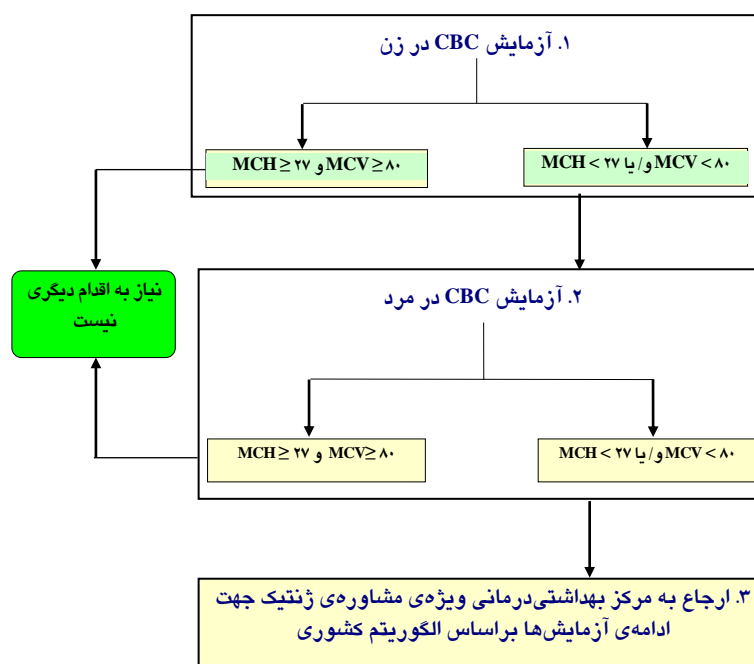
۱. آزمایش CBC در زن

MCV ≥ ۸۰ و MCH ≥ ۲۷

MCV < ۸۰ و/ یا MCH < ۲۷

نیاز به اقدام دیگری نیست

۲. آزمایش CBC در مرد

MCV ≥ ۸۰ و MCH ≥ ۲۷

MCV < ۸۰ و/ یا MCH < ۲۷

۳. ارجاع به مرکز بهداشتی‌درمانی ویژه‌ی مشاوره‌ی ژنتیک جهت ادامه‌ی آزمایش‌ها براساس الگوریتم کشوری